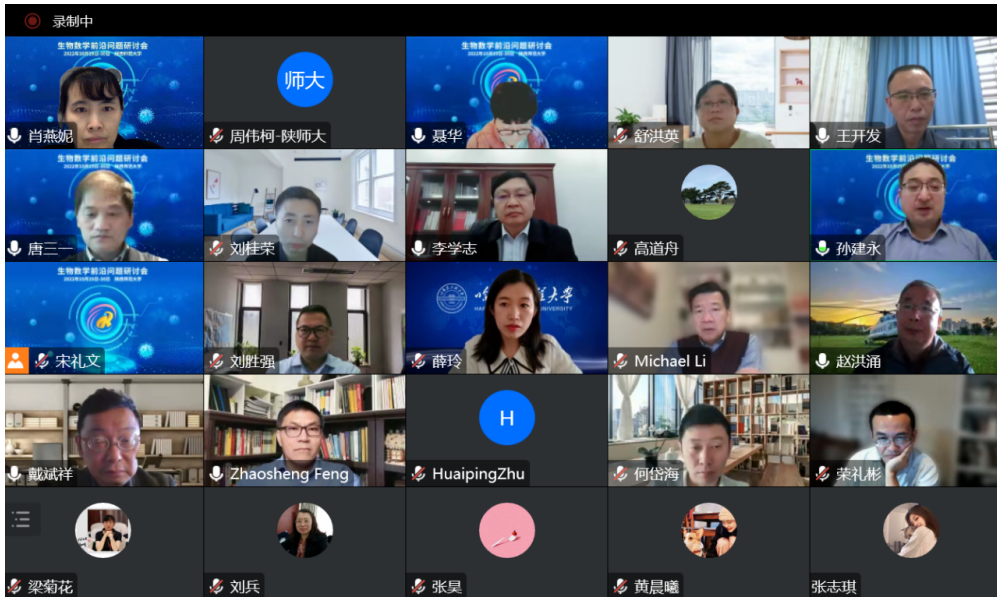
录制中

生物数学前沿问题研讨会
肖燕妮

师大
周伟柯-陕师大

生物数学前沿问题研讨会
聂华

舒洪英

王开发

生物数学前沿问题研讨会
唐三一

刘桂荣

李学志

高道舟

生物数学前沿问题研讨会
孙建永

宋礼文

刘胜强

大学
UNIVERSITY
薛玲

Michael Li

赵洪涌

戴斌祥

Zhaosheng Feng

H
HuaipingZhu

何岱海

荣礼彬

梁菊花

刘兵

张昊

黄晨曦

张志琪